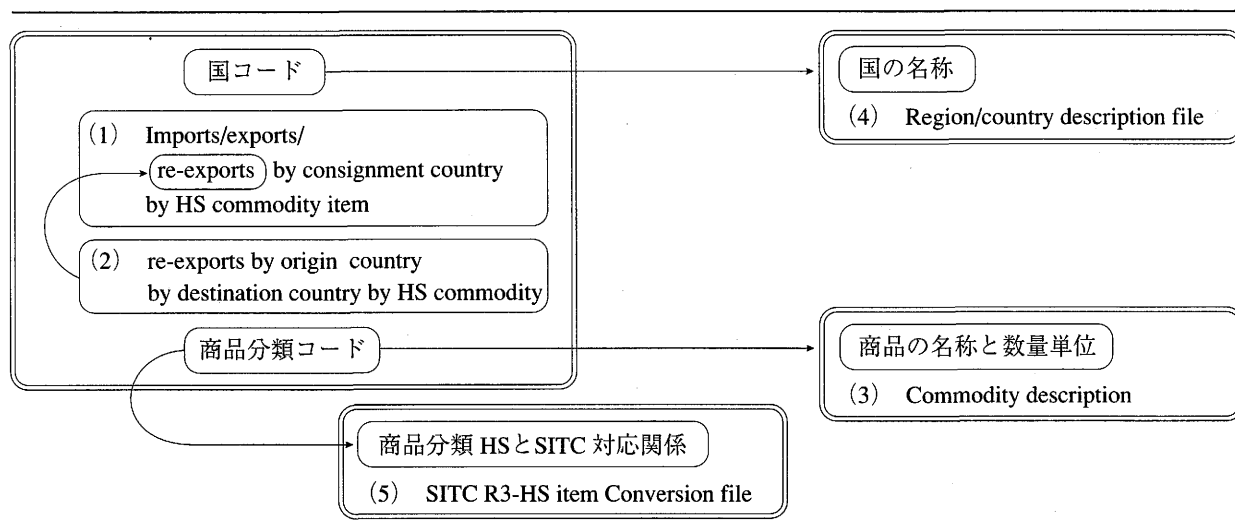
国コード

(1) Imports/exports/ re-exports by consignment country by HS commodity item

(2) re-exports by origin country by destination country by HS commodity

商品分類コード

国の名称
(4) Region/country description file

商品の名称と数量単位
(3) Commodity description

商品分類 HSとSITC 対応関係
(5) SITC R3-HS item Conversion file